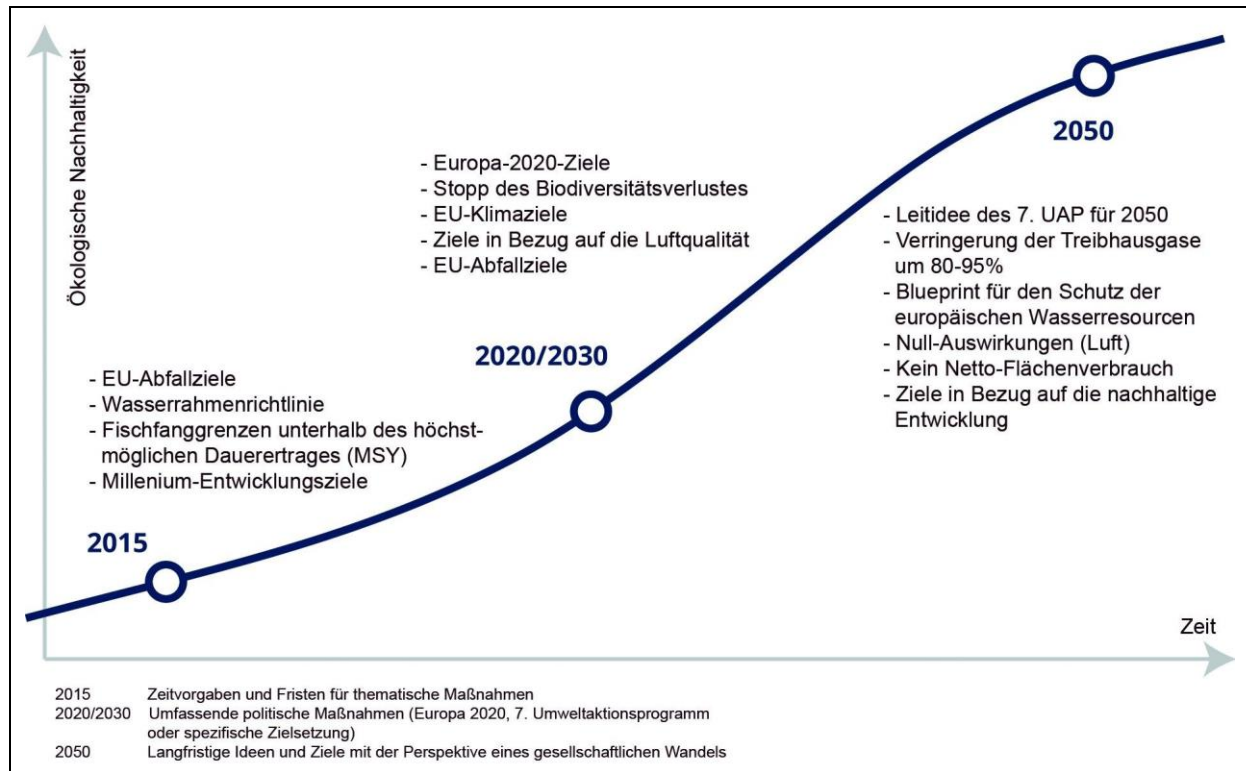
Ökologische Nachhaltigkeit

2050

- Europa-2020-Ziele
- Stopp des Biodiversitätsverlustes
- EU-Klimaziele
- Ziele in Bezug auf die Luftqualität
- EU-Abfallziele

- Leitidee des 7. UAP für 2050
- Verringerung der Treibhausgase um 80-95%
- Blueprint für den Schutz der europäischen Wasserresourcen
- Null-Auswirkungen (Luft)
- Kein Netto-Flächenverbrauch
- Ziele in Bezug auf die nachhaltige Entwicklung

2020/2030

- EU-Abfallziele
- Wasserrahmenrichtlinie
- Fischfanggrenzen unterhalb des höchstmöglichen Dauerertrages (MSY)
- Millenium-Entwicklungsziele

2015

Zeit

2015 Zeitvorgaben und Fristen für thematische Maßnahmen
2020/2030 Umfassende politische Maßnahmen (Europa 2020, 7. Umweltaktionsprogramm oder spezifische Zielsetzung)
2050 Langfristige Ideen und Ziele mit der Perspektive eines gesellschaftlichen Wandels